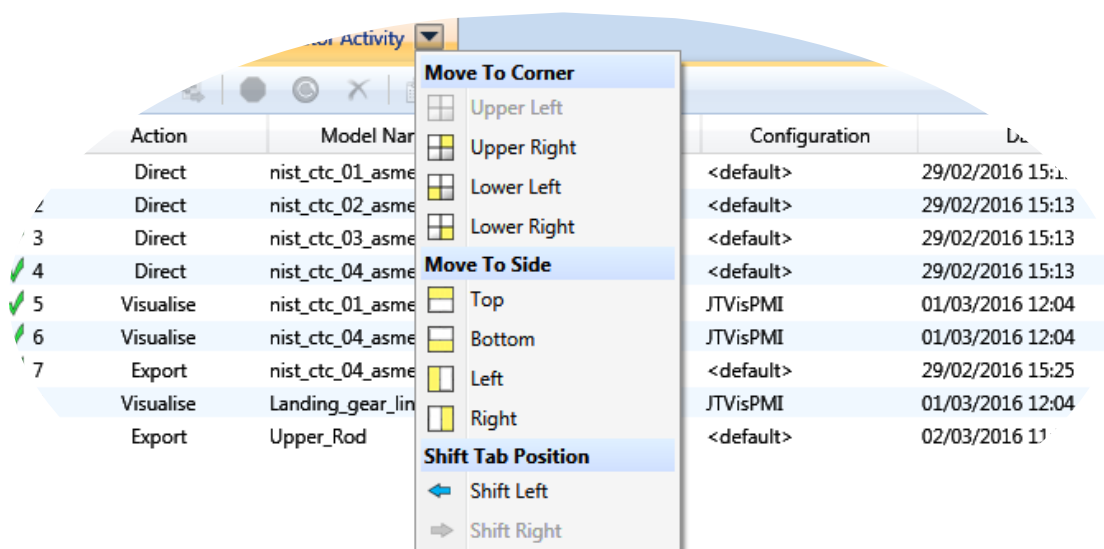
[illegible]or Activity

Move To Corner
Upper Left
Upper Right
Lower Left
Lower Right
Move To Side
Top
Bottom
Left
Right
Shift Tab Position
Shift Left
Shift Right

| | Action | Model Na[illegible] | Configuration | D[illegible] |
|---|---|---|---|---|
| | Direct | nist_ctc_01_asme | <default> | 29/02/2016 15:1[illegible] |
| 2 | Direct | nist_ctc_02_asme | <default> | 29/02/2016 15:13 |
| 3 | Direct | nist_ctc_03_asme | <default> | 29/02/2016 15:13 |
| 4 | Direct | nist_ctc_04_asme | <default> | 29/02/2016 15:13 |
| 5 | Visualise | nist_ctc_01_asme | JTVisPMI | 01/03/2016 12:04 |
| 6 | Visualise | nist_ctc_04_asme | JTVisPMI | 01/03/2016 12:04 |
| 7 | Export | nist_ctc_04_asme | <default> | 29/02/2016 15:25 |
| | Visualise | Landing_gear_lin | JTVisPMI | 01/03/2016 12:04 |
| | Export | Upper_Rod | <default> | 02/03/2016 1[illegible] |